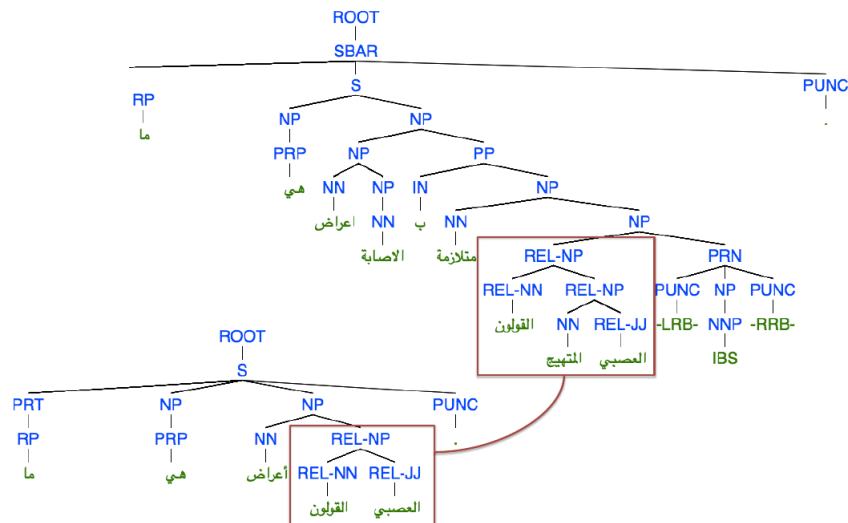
ROOT
SBAR
RP
ما
S
PUNC
.
NP
PRP
هي
NP
NP
NN
اعراض
NP
NN
الاصابة
PP
IN
ب
NP
NN
متلازمة
NP
REL-NP
REL-NN
القولون
REL-NP
NN
المتهيج
REL-JJ
العصبي
PRN
PUNC
-LRB-
NP
NNP
IBS
PUNC
-RRB-

ROOT
S
PRT
RP
ما
NP
PRP
هي
NP
NN
أعراض
REL-NP
REL-NN
القولون
REL-JJ
العصبي
PUNC
.